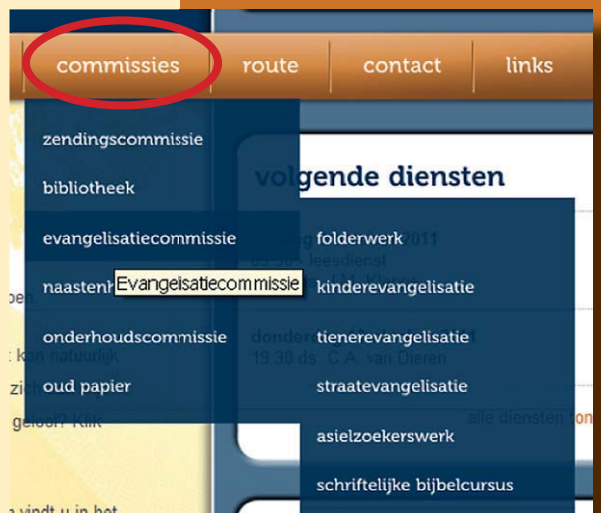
commissies
route
contact
links

zendingscommissie
bibliotheek
evangelisatiecommissie
naastenh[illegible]
onderhoudscommissie
oud papier

Evangelisatiecommissie

volgende diensten

folderwerk
kinderevangelisatie
tienerevangelisatie
straatevangelisatie
asielzoekerswerk
schriftelijke bijbelcursus

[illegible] 2011
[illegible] leesdienst
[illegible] Klene
donder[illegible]
19.30 ds. C.A. van Dieren
alle diensten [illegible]

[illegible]pen.
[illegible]t kan natuurlijk
zich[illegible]
geloof? Klik
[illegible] vindt u in het